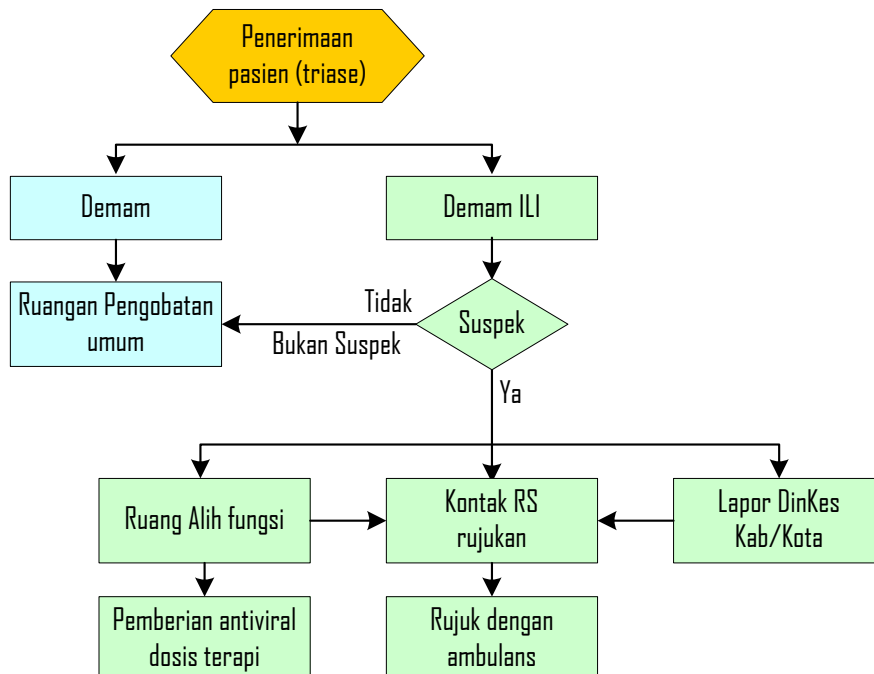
Penerimaan pasien (triase)

Demam

Demam ILI

Ruangan Pengobatan umum

Tidak

Bukan Suspek

Suspek

Ya

Ruang Alih fungsi

Kontak RS rujukan

Lapor DinKes Kab/Kota

Pemberian antiviral dosis terapi

Rujuk dengan ambulans